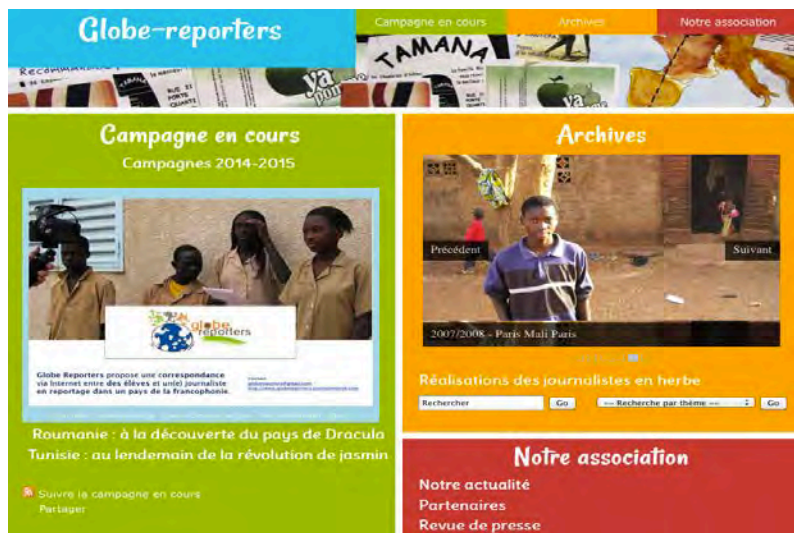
Globe-reporters

Campagne en cours | Archives | Notre association

TAMANA

Campagne en cours

Campagnes 2014-2015

globe reporters

Globe Reporters propose une correspondance via Internet entre des élèves et un(e) journaliste en reportage dans un pays de la francophonie.

Roumanie : à la découverte du pays de Dracula

Tunisie : au lendemain de la révolution de jasmin

Suivre la campagne en cours

Partager

Archives

Précédent

Suivant

2007/2008 - Paris Mali Paris

Réalisations des journalistes en herbe

Rechercher | Go

--- Recherche par thème --- | Go

Notre association

Notre actualité

Partenaires

Revue de presse